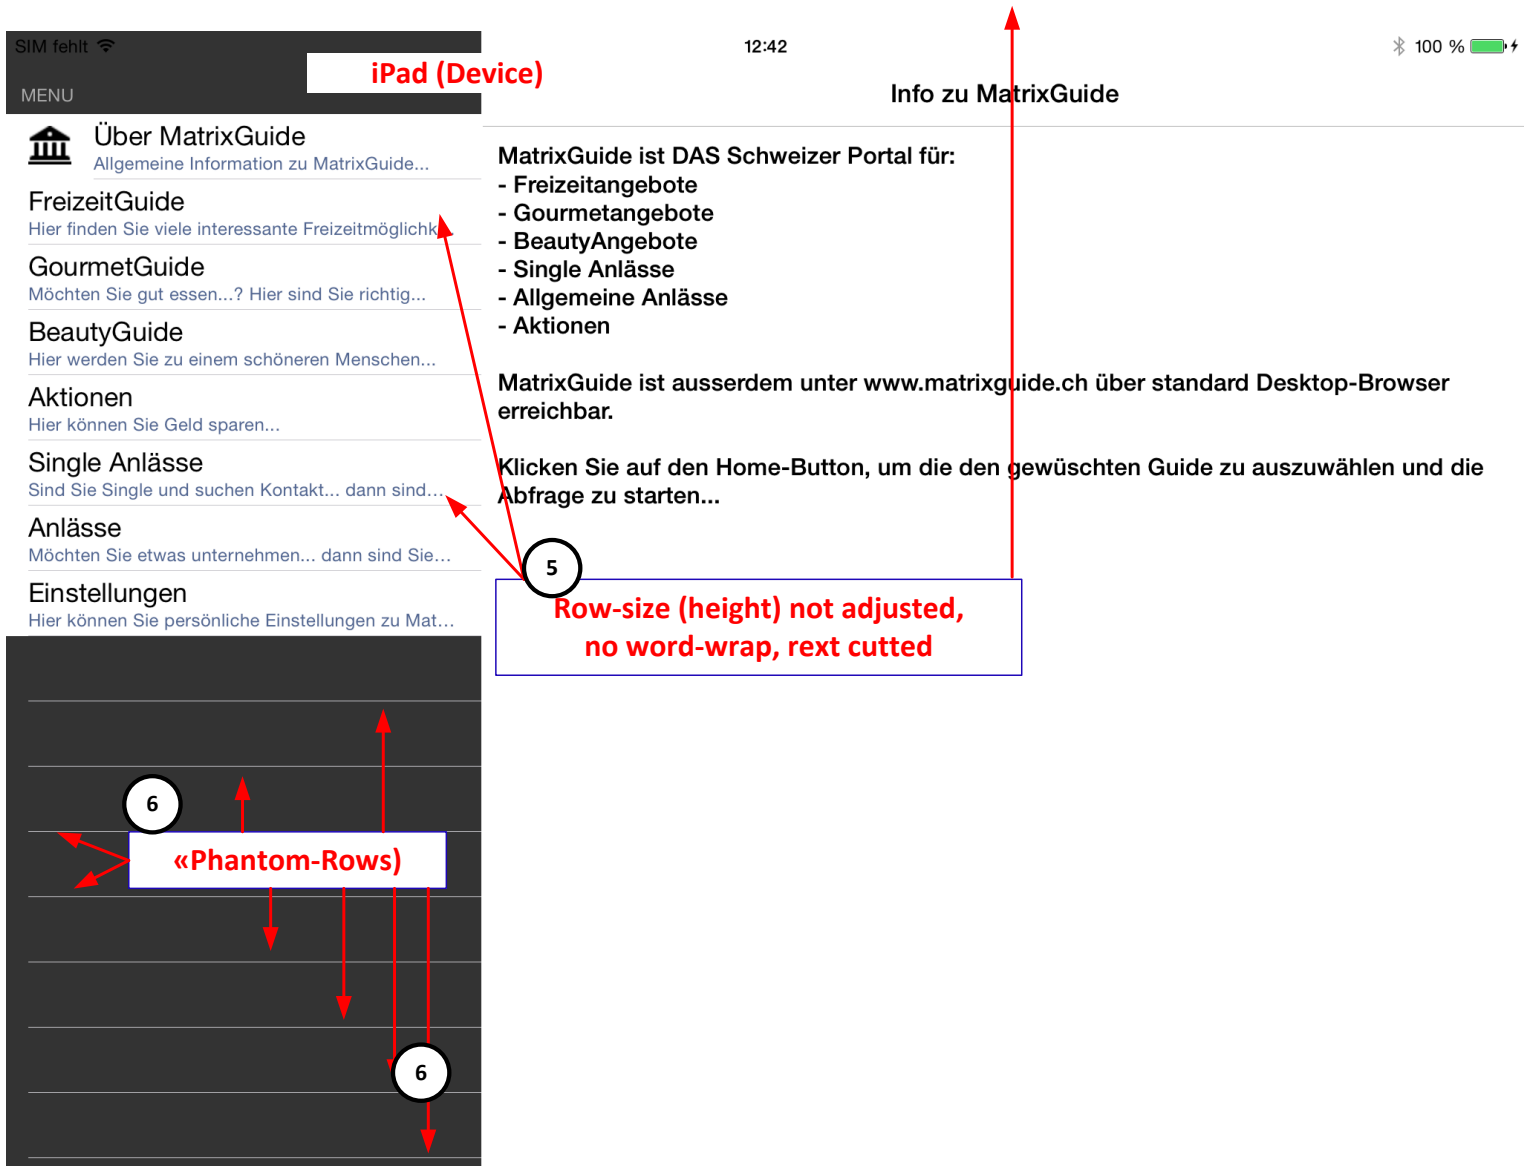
SIM fehlt

iPad (Device)

12:42

100 %

MENU

Info zu MatrixGuide

Über MatrixGuide
Allgemeine Information zu MatrixGuide...

FreizeitGuide
Hier finden Sie viele interessante Freizeitmöglichk

GourmetGuide
Möchten Sie gut essen...? Hier sind Sie richtig...

BeautyGuide
Hier werden Sie zu einem schöneren Menschen...

Aktionen
Hier können Sie Geld sparen...

Single Anlässe
Sind Sie Single und suchen Kontakt... dann sind...

Anlässe
Möchten Sie etwas unternehmen... dann sind Sie...

Einstellungen
Hier können Sie persönliche Einstellungen zu Mat...

MatrixGuide ist DAS Schweizer Portal für:
- Freizeitangebote
- Gourmetangebote
- BeautyAngebote
- Single Anlässe
- Allgemeine Anlässe
- Aktionen

MatrixGuide ist ausserdem unter www.matrixguide.ch über standard Desktop-Browser erreichbar.

Klicken Sie auf den Home-Button, um die den gewüschten Guide zu auszuwählen und die Abfrage zu starten...

5

Row-size (height) not adjusted, no word-wrap, rext cutted

6

«Phantom-Rows)

6